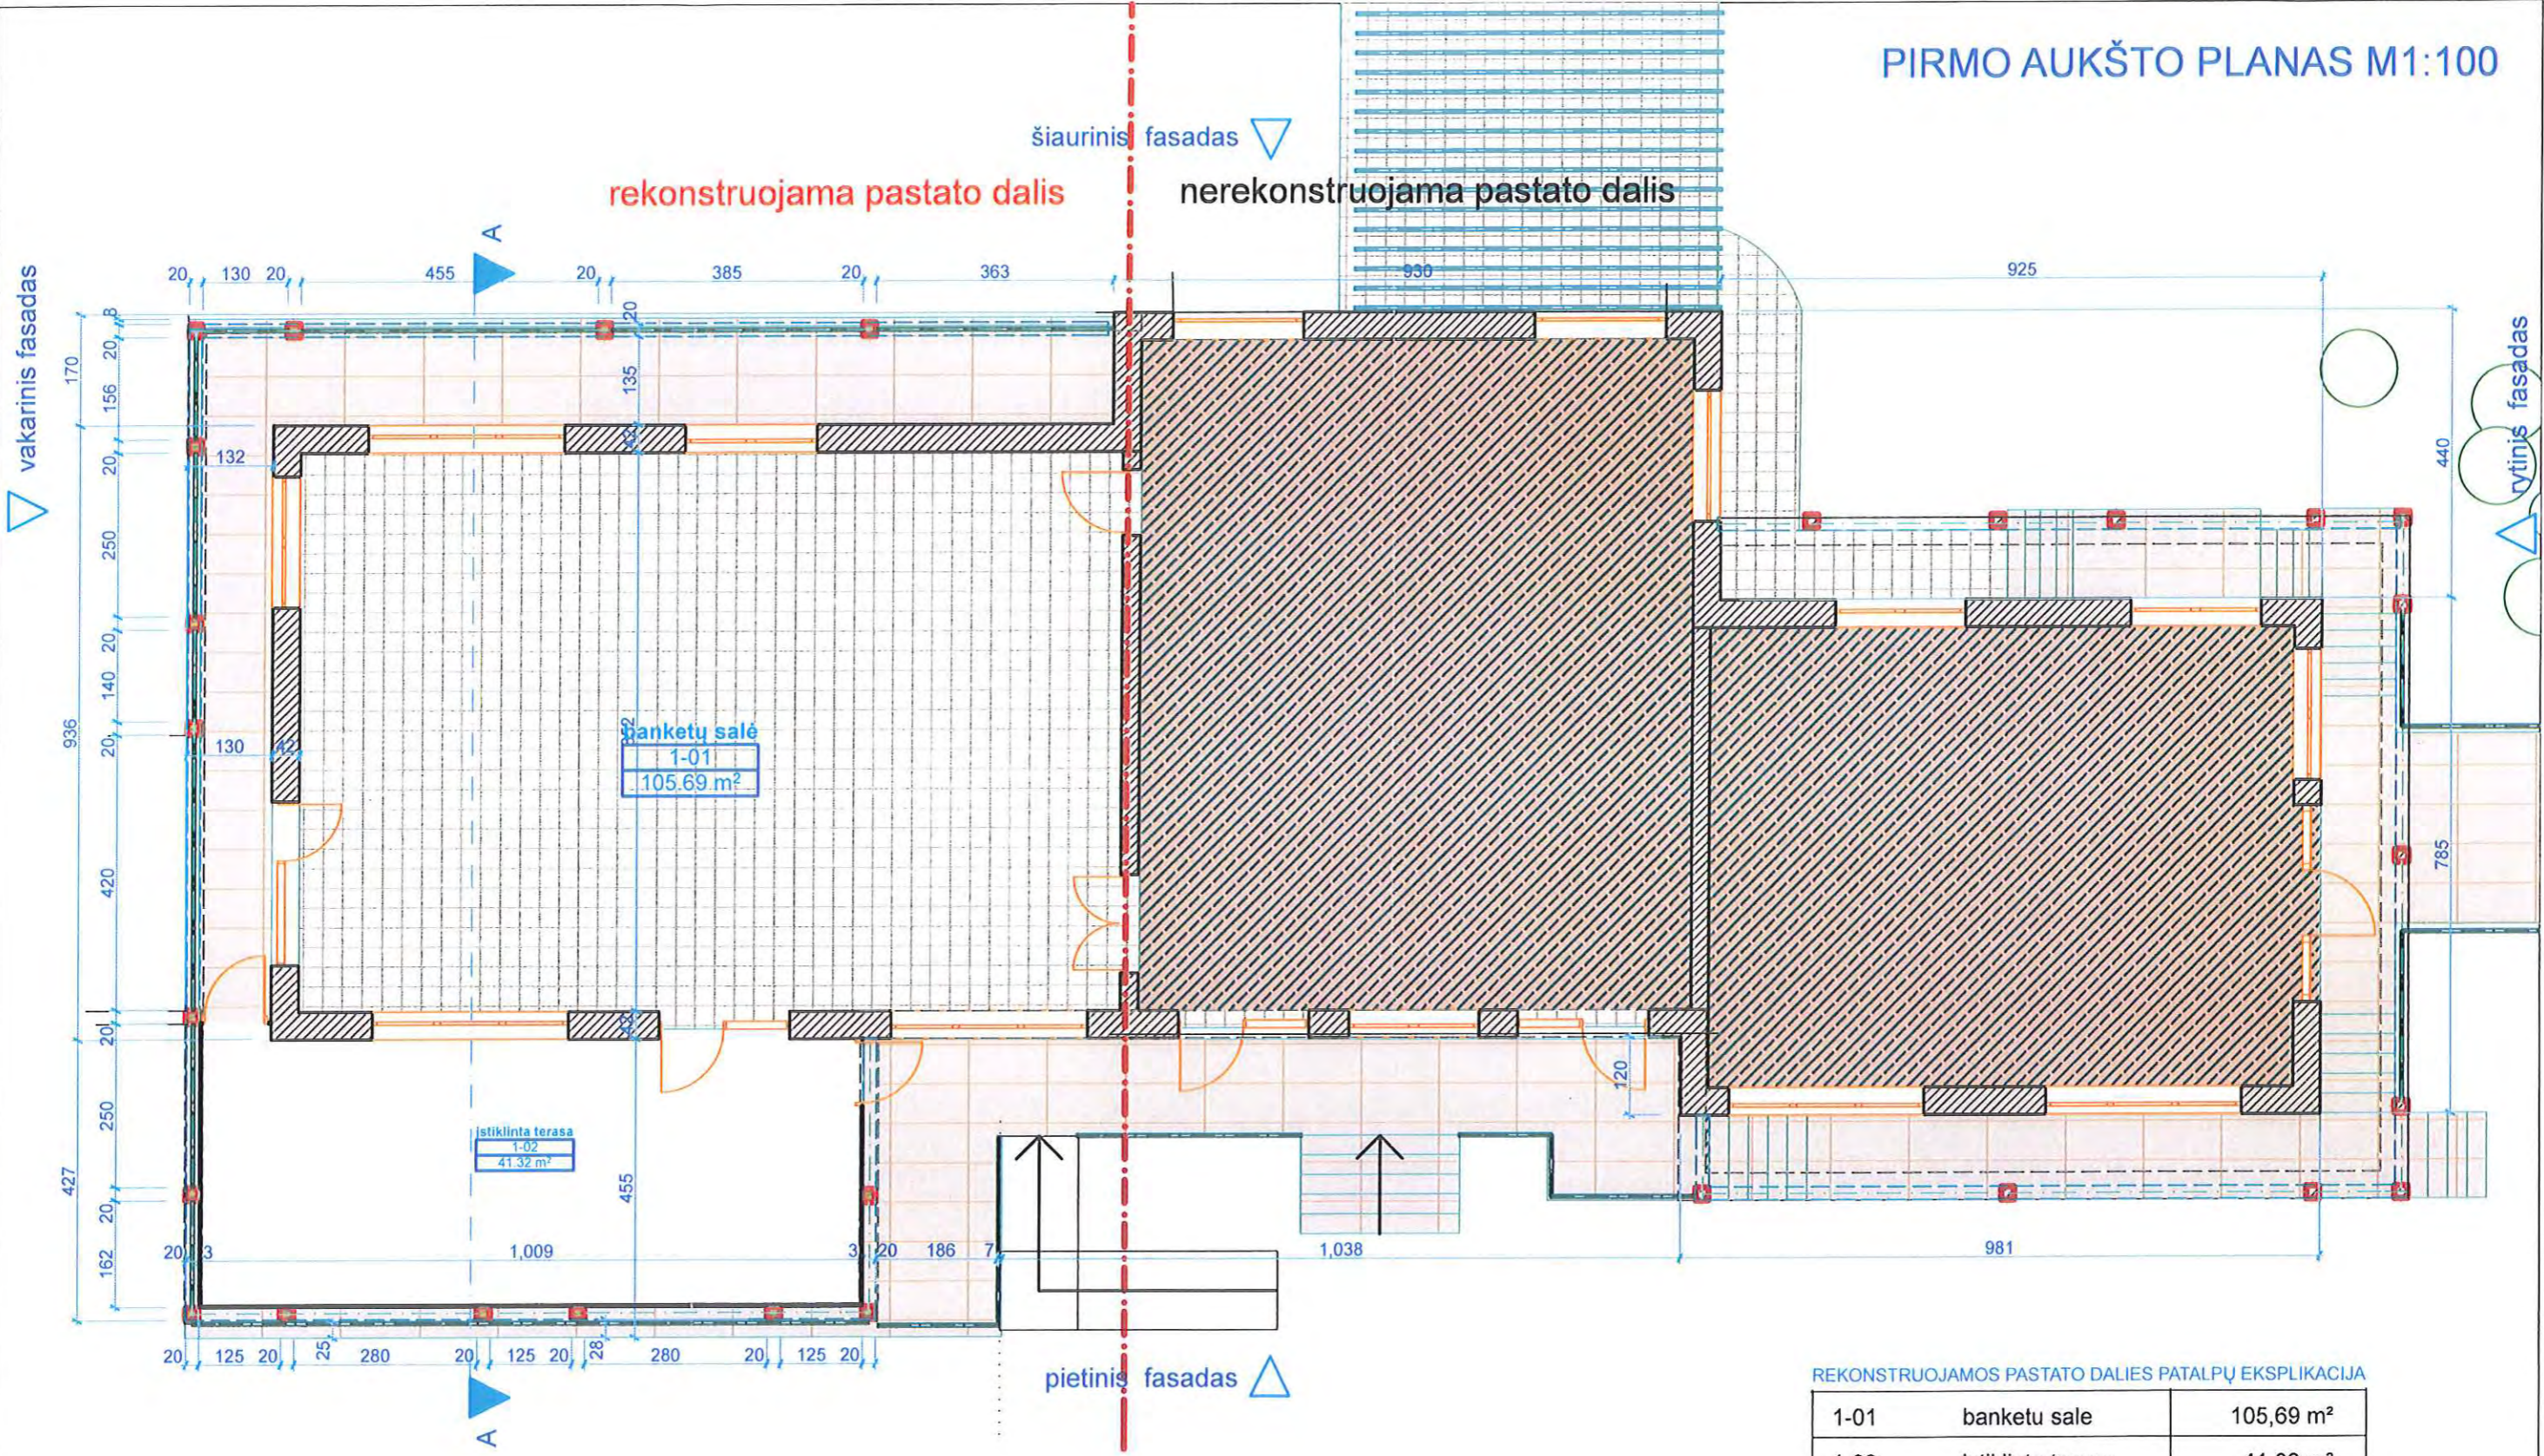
PIRMO AUKŠTO PLANAS M1:100

šiaurinis fasadas

rekonstruojama pastato dalis

nerekonstruojama pastato dalis

vakarinis fasadas

rytinis fasadas

A

20 130 20 455 20 385 20 363 930 925

170 20 156 20 250 20 140 20 420 20 250 20 162 936 427

132 130 135 455 120 440 785

banketu salė
1-01
105.69 m²

įstiklinta terasa
1-02
41.32 m²

20 3 1,009 3 20 186 7 1,038 981

20 125 20 25 280 20 125 20 28 280 20 125 20

A

pietinis fasadas

REKONSTRUOJAMOS PASTATO DALIES PATALPŲ EKSPLIKACIJA

| 1-01 | banketu sale | 105,69 m² |
|---|---|---|
| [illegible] | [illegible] | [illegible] |